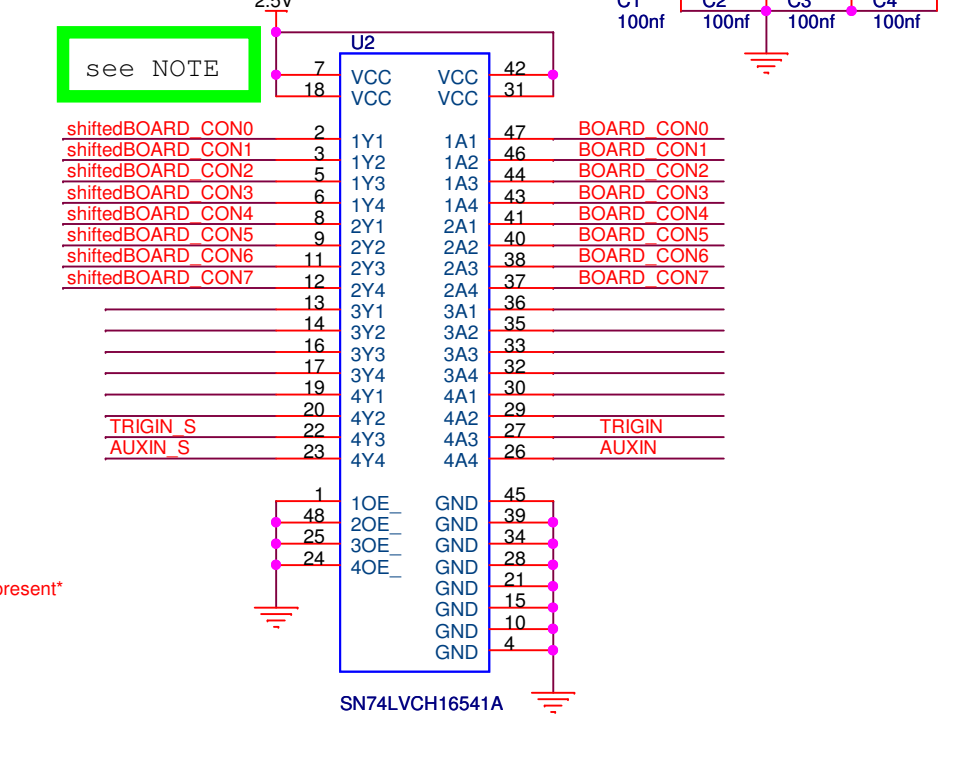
2.5V
C1
100nf
C2
100nf
C3
100nf
C4
100nf

see NOTE

U2

7 VCC VCC 42
18 VCC VCC 31

shiftedBOARD_CON0 2 1Y1 1A1 47 BOARD_CON0
shiftedBOARD_CON1 3 1Y2 1A2 46 BOARD_CON1
shiftedBOARD_CON2 5 1Y3 1A3 44 BOARD_CON2
shiftedBOARD_CON3 6 1Y4 1A4 43 BOARD_CON3
shiftedBOARD_CON4 8 2Y1 2A1 41 BOARD_CON4
shiftedBOARD_CON5 9 2Y2 2A2 40 BOARD_CON5
shiftedBOARD_CON6 11 2Y3 2A3 38 BOARD_CON6
shiftedBOARD_CON7 12 2Y4 2A4 37 BOARD_CON7
13 3Y1 3A1 36
14 3Y2 3A2 35
16 3Y3 3A3 33
17 3Y4 3A4 32
19 4Y1 4A1 30
20 4Y2 4A2 29
TRIGIN_S 22 4Y3 4A3 27 TRIGIN
AUXIN_S 23 4Y4 4A4 26 AUXIN

1 1OE_ GND 45
48 2OE_ GND 39
25 3OE_ GND 34
24 4OE_ GND 28
GND 21
GND 15
GND 10
GND 4

present*

SN74LVCH16541A